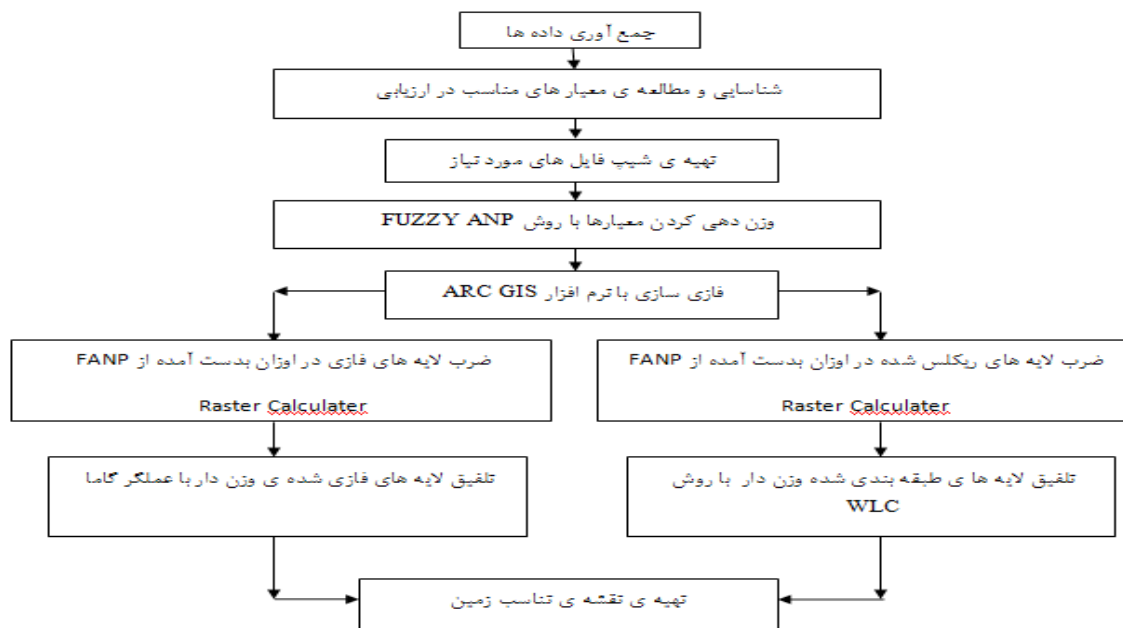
جمع آوری داده ها

شناسایی و مطالعه ی معیارهای متناسب در ارزیابی

تهیه ی شیپ فایل های مورد نیاز

وزن دهی کردن معیارها با روش FUZZY ANP

فازی سازی با نرم افزار ARC GIS

ضرب لایه های فازی در اوزان بدست آمده از FANP

Raster Calculater

ضرب لایه های ریکلس شده در اوزان بدست آمده از FANP

Raster Calculater

تلفیق لایه های فازی شده ی وزن دار با عملگر گاما

تلفیق لایه ها ی طبقه بندی شده وزن دار با روش WLC

تهیه ی نقشه ی تناسب زمین